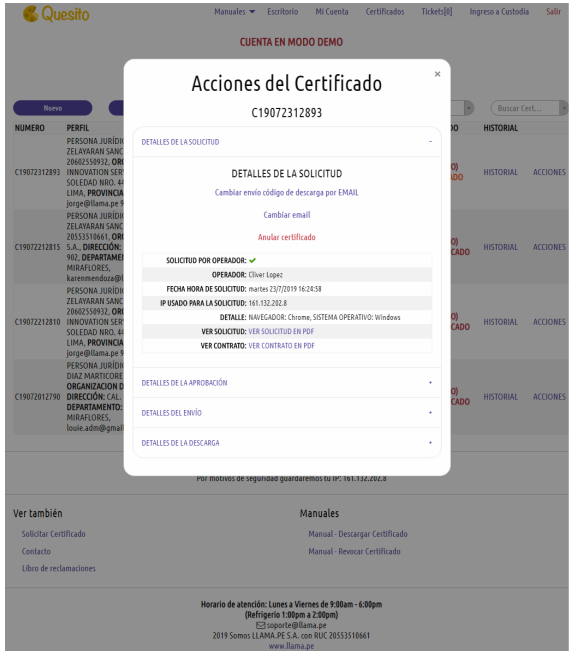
Quesito

Manuales ▾ Escritorio Mi Cuenta Certificados Tickets[0] Ingreso a Custodia Salir

CUENTA EN MODO DEMO

Nuevo

Buscar Cert...

NUMERO PERFIL

DO HISTORIAL

C19072312893 PERSONA JURÍDIC ZELAYARAN SANC 20602550932, ORG INNOVATION SERV SOLEDAD NRO. 44 LIMA, PROVINCIA jorge@llama.pe 9

O) CADO HISTORIAL ACCIONES

C19072212815 PERSONA JURÍDIC ZELAYARAN SANC 20553510661, ORG S.A., DIRECCIÓN: 902, DEPARTAMEI MIRAFLORES, karenmendoza@

O) CADO HISTORIAL ACCIONES

C19072212810 PERSONA JURÍDIC ZELAYARAN SANC 20602550932, ORG INNOVATION SERV SOLEDAD NRO. 44 LIMA, PROVINCIA jorge@llama.pe 9

O) CADO HISTORIAL ACCIONES

C19072012790 PERSONA JURÍDIC DIAZ MARTICORE ORGANIZACION DE DIRECCIÓN: CAL. DEPARTAMENTO: MIRAFLORES, louie.adm@gmail

O) CADO HISTORIAL ACCIONES

Acciones del Certificado

×

C19072312893

DETALLES DE LA SOLICITUD -

DETALLES DE LA SOLICITUD

Cambiar envío código de descarga por EMAIL

Cambiar email

Anular certificado

SOLICITUD POR OPERADOR: ✔
OPERADOR: Cliver Lopez
FECHA HORA DE SOLICITUD: martes 23/7/2019 16:24:58
IP USADO PARA LA SOLICITUD: 161.132.202.8
DETALLE: NAVEGADOR: Chrome, SISTEMA OPERATIVO: Windows
VER SOLICITUD: VER SOLICITUD EN PDF
VER CONTRATO: VER CONTRATO EN PDF

DETALLES DE LA APROBACIÓN +

DETALLES DEL ENVÍO +

DETALLES DE LA DESCARGA +

Por motivos de seguridad guardaremos tu IP: 161.132.202.8

Ver también

Solicitar Certificado

Contacto

Libro de reclamaciones

Manuales

Manual - Descargar Certificado

Manual - Revocar Certificado

Horario de atención: Lunes a Viernes de 9:00am - 6:00pm
(Refrigerio 1:00pm a 2:00pm)
soporte@llama.pe
2019 Somos LLAMA.PE S.A. con RUC 20553510661
www.llama.pe